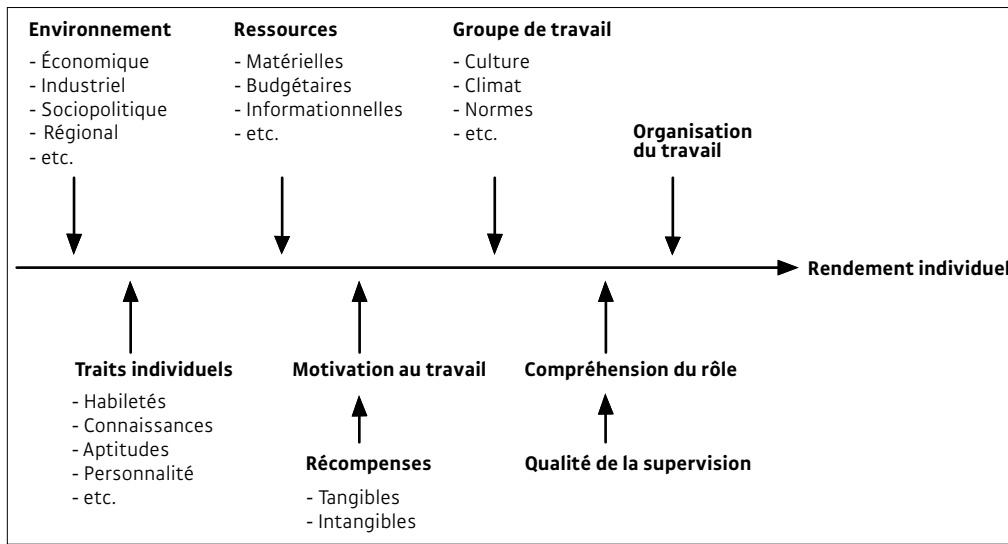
**Environnement**
- Économique
- Industriel
- Sociopolitique
- Régional
- etc.

**Ressources**
- Matérielles
- Budgétaires
- Informationnelles
- etc.

**Groupe de travail**
- Culture
- Climat
- Normes
- etc.

**Organisation du travail**

**Rendement individuel**

**Traits individuels**
- Habiletés
- Connaissances
- Aptitudes
- Personnalité
- etc.

**Motivation au travail**

**Récompenses**
- Tangibles
- Intangibles

**Compréhension du rôle**

**Qualité de la supervision**